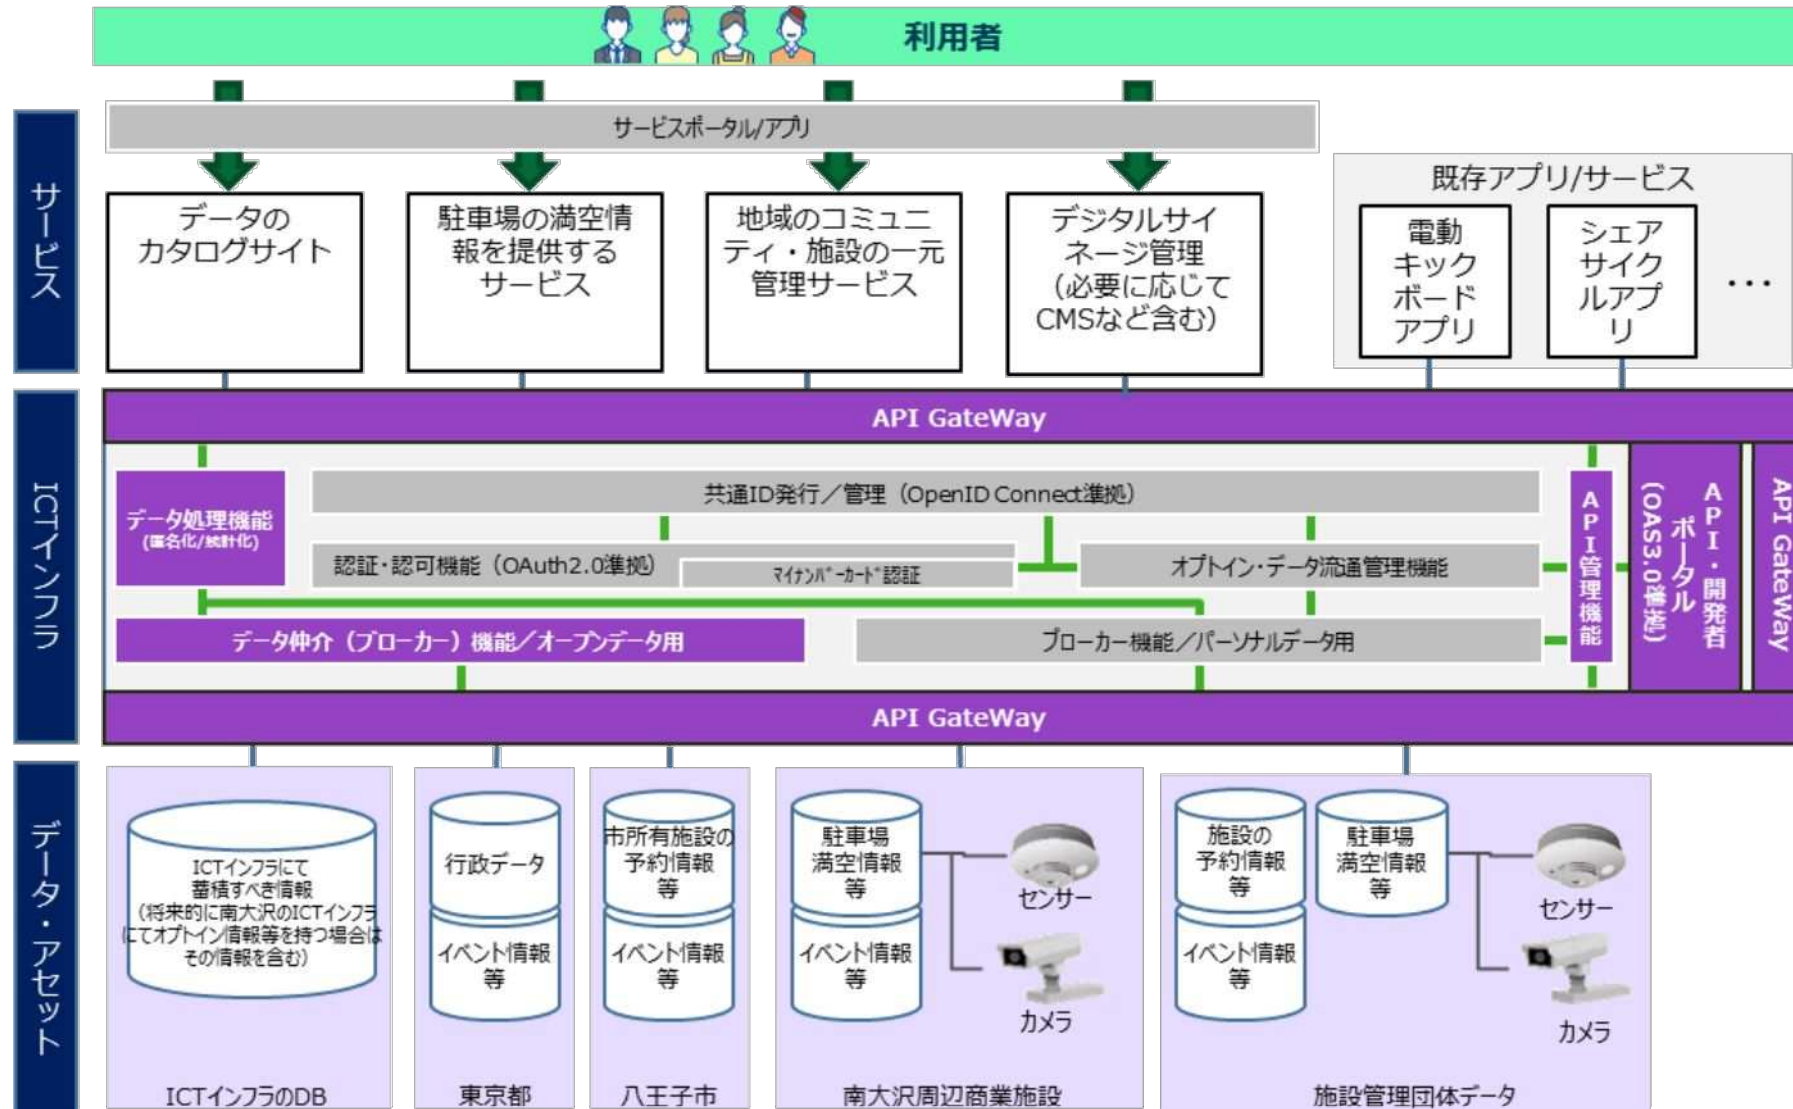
利用者

サービス

サービスポータル/アプリ

データのカタログサイト

駐車場の満空情報を提供するサービス

地域のコミュニティ・施設の一元管理サービス

デジタルサイネージ管理（必要に応じてCMSなど含む）

既存アプリ/サービス

電動キックボードアプリ

シェアサイクルアプリ

…

ICTインフラ

API GateWay

データ処理機能（匿名化/統計化）

共通ID発行／管理（OpenID Connect準拠）

認証・認可機能（OAuth2.0準拠）

マイナンバーカード認証

オプトイン・データ流通管理機能

データ仲介（ブローカー）機能／オープンデータ用

ブローカー機能／パーソナルデータ用

API管理機能

API・開発者ポータル（OAS3.0準拠）

API GateWay

API GateWay

データ・アセット

ICTインフラにて蓄積すべき情報（将来的に南大沢のICTインフラにてオプトイン情報等を持つ場合はその情報を含む）

ICTインフラのDB

行政データ

イベント情報等

東京都

市所有施設の予約情報等

イベント情報等

八王子市

駐車場満空情報等

イベント情報等

センサー

カメラ

南大沢周辺商業施設

施設の予約情報等

イベント情報等

駐車場満空情報等

センサー

カメラ

施設管理団体データ